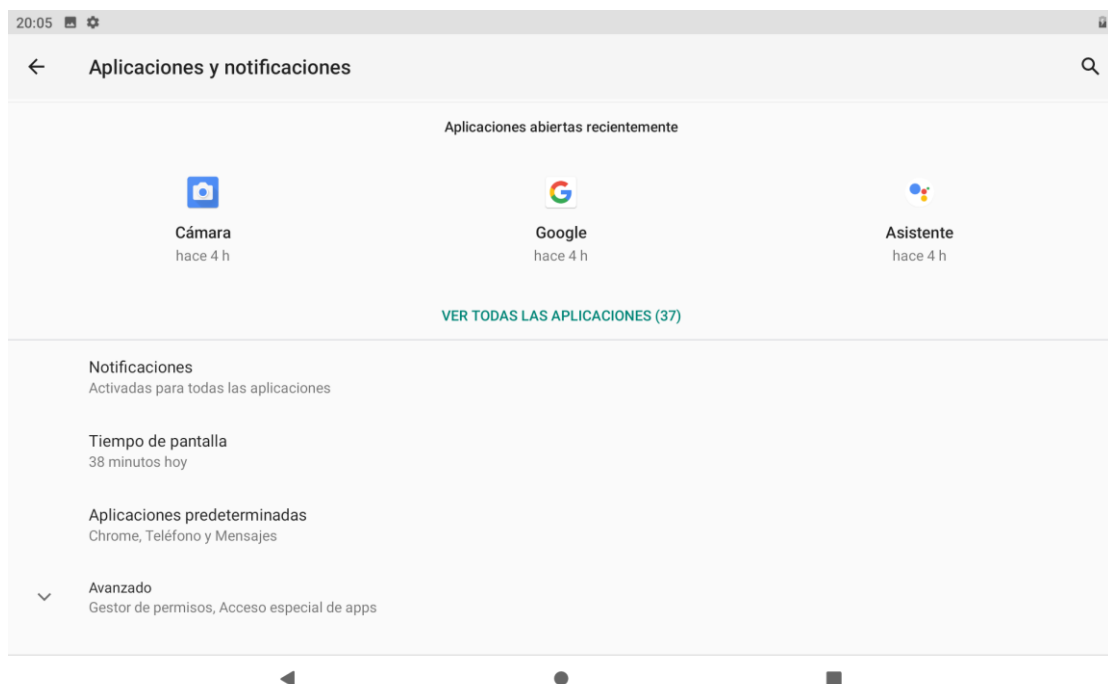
20:05

Aplicaciones y notificaciones

Aplicaciones abiertas recientemente

Cámara
hace 4 h

Google
hace 4 h

Asistente
hace 4 h

VER TODAS LAS APLICACIONES (37)

Notificaciones
Activadas para todas las aplicaciones

Tiempo de pantalla
38 minutos hoy

Aplicaciones predeterminadas
Chrome, Teléfono y Mensajes

Avanzado
Gestor de permisos, Acceso especial de apps